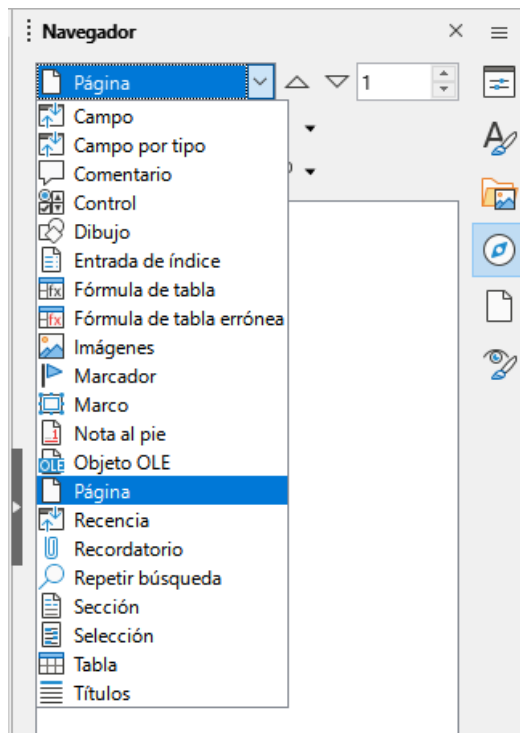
Navegador

Página

1

Campo
Campo por tipo
Comentario
Control
Dibujo
Entrada de índice
Fórmula de tabla
Fórmula de tabla errónea
Imágenes
Marcador
Marco
Nota al pie
Objeto OLE
Página
Recencia
Recordatorio
Repetir búsqueda
Sección
Selección
Tabla
Títulos